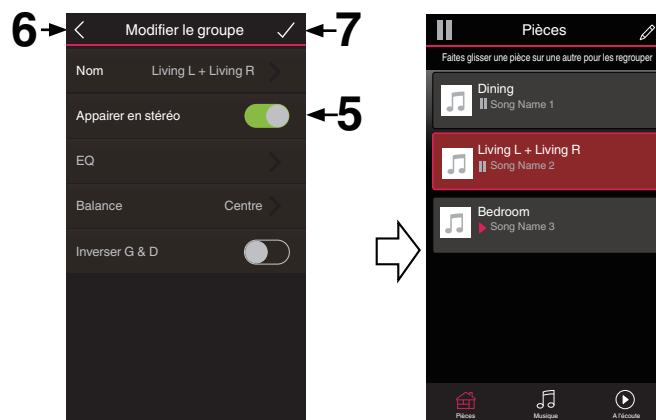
6

Modifier le groupe

7

Nom Living L + Living R

Appairer en stéréo

5

EQ

Balance Centre

Inverser G & D

Pièces

Faites glisser une pièce sur une autre pour les regrouper

Dining
Song Name 1

Living L + Living R
Song Name 2

Bedroom
Song Name 3

Pièces Musique A l'écoute